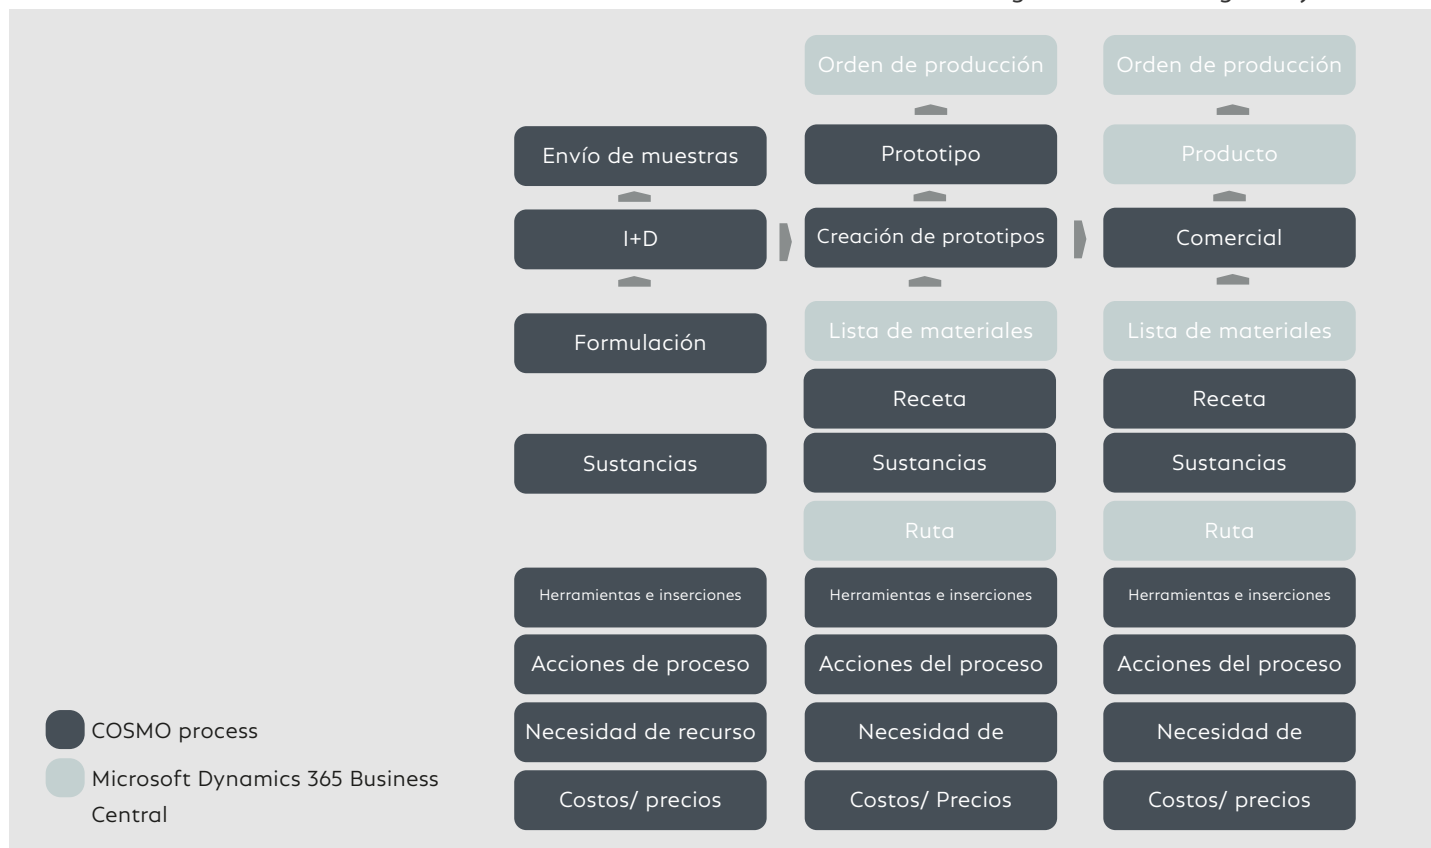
Orden de producción

Orden de producción

Envío de muestras

Prototipo

Producto

I+D

Creación de prototipos

Comercial

Formulación

Lista de materiales

Lista de materiales

Receta

Receta

Sustancias

Sustancias

Sustancias

Ruta

Ruta

Herramientas e inserciones

Herramientas e inserciones

Herramientas e inserciones

Acciones de proceso

Acciones del proceso

Acciones del proceso

Necesidad de recurso

Necesidad de

Necesidad de

Costos/ precios

Costos/ Precios

Costos/ precios

COSMO process

Microsoft Dynamics 365 Business Central